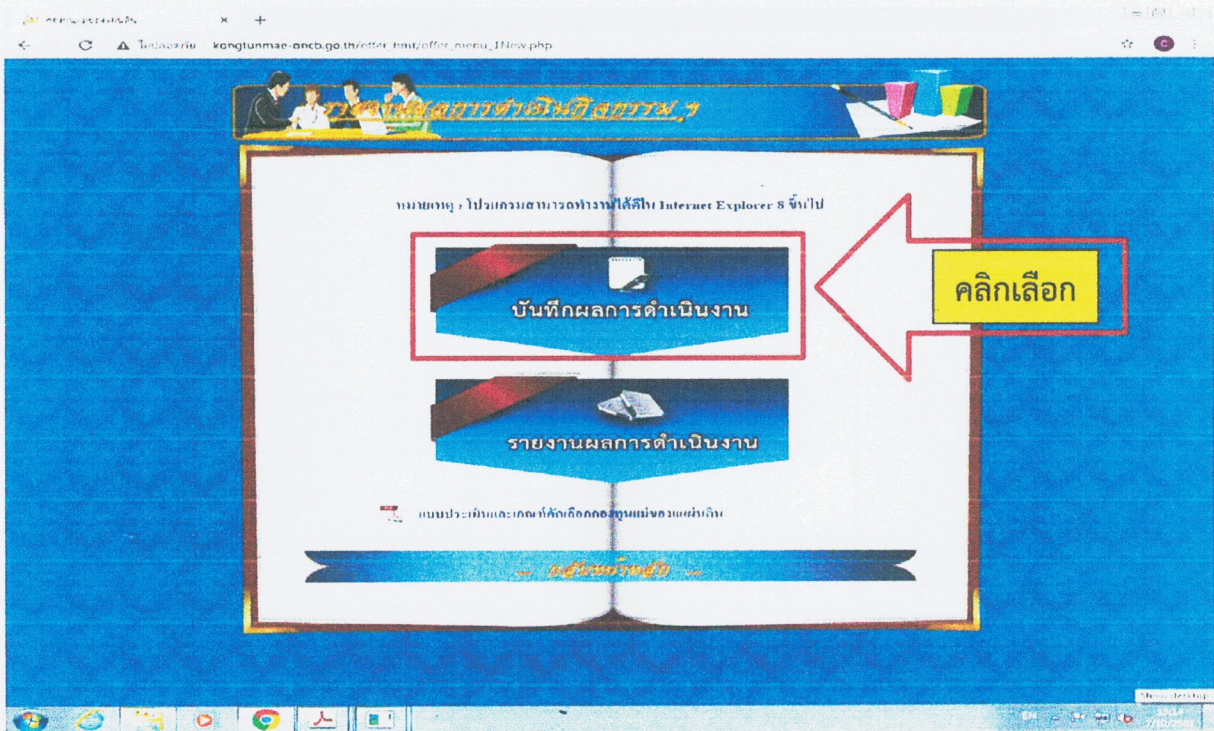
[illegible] ×   +

ไม่ปลอดภัย | kongtunmae-oncb.go.th/offer_html/offer_menu_1New.php

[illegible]

หมายเหตุ : โปรแกรมสามารถทำงานได้ดีใน Internet Explorer 8 ขึ้นไป

บันทึกผลการดำเนินงาน

คลิกเลือก

รายงานผลการดำเนินงาน

แบบประเมินและเกณฑ์คัดเลือกกองทุนแม่ของแผ่นดิน

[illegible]

EN